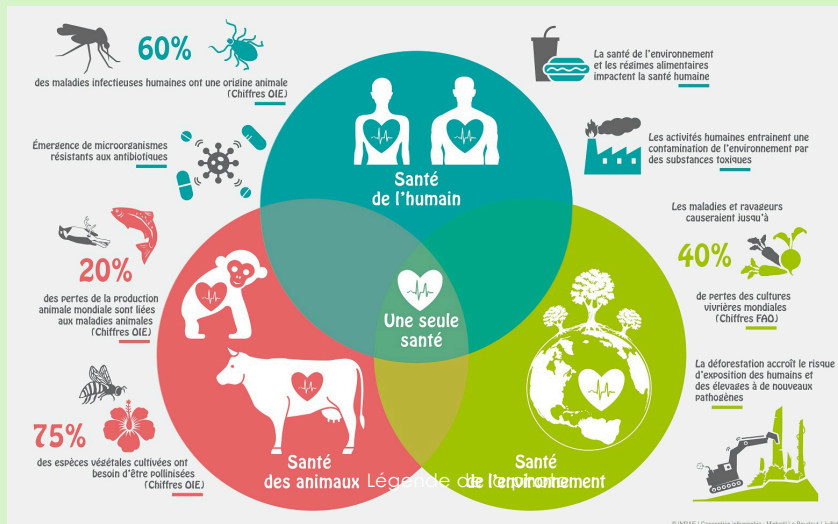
60%
des maladies infectieuses humaines ont une origine animale (Chiffres OIE)

Émergence de microorganismes résistants aux antibiotiques

20%
des pertes de la production animale mondiale sont liées aux maladies animales (Chiffres OIE)

75%
des espèces végétales cultivées ont besoin d'être pollinisées (Chiffres OIE)

La santé de l'environnement et les régimes alimentaires impactent la santé humaine

Les activités humaines entraînent une contamination de l'environnement par des substances toxiques

Les maladies et ravageurs causeraient jusqu'à
40%
de pertes des cultures vivrières mondiales (Chiffres FAO)

La déforestation accroît le risque d'exposition des humains et des élevages à de nouveaux pathogènes

Santé de l'humain

Une seule santé

Santé des animaux

Santé de l'environnement

Légende de l'exposition

© INRAE | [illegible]